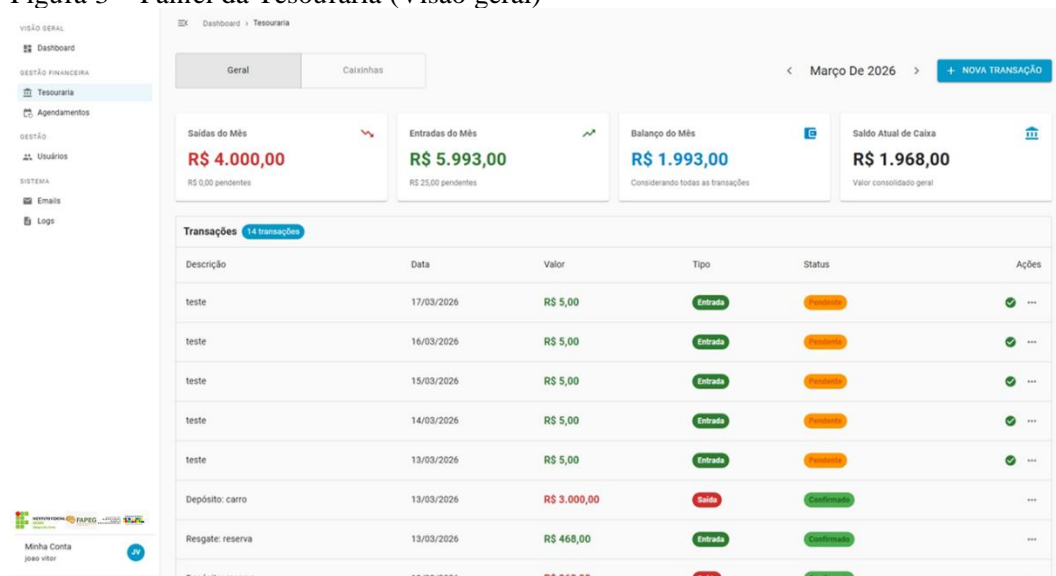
Figura 5 – Painel da Tesouraria (Visão geral)

VISÃO GERAL
Dashboard
GESTÃO FINANCEIRA
Tesouraria
Agendamentos
GESTÃO
Usuários
SISTEMA
Emails
Logs

FAPEG

Minha Conta
joao vitor
JV

Dashboard › Tesouraria

Geral | Caixinhas

‹ Março De 2026 › + NOVA TRANSAÇÃO

Saídas do Mês
R$ 4.000,00
R$ 0,00 pendentes

Entradas do Mês
R$ 5.993,00
R$ 25,00 pendentes

Balanço do Mês
R$ 1.993,00
Considerando todas as transações

Saldo Atual de Caixa
R$ 1.968,00
Valor consolidado geral

Transações 14 transações

| Descrição | Data | Valor | Tipo | Status | Ações |
|---|---|---|---|---|---|
| teste | 17/03/2026 | R$ 5,00 | Entrada | Pendente | |
| teste | 16/03/2026 | R$ 5,00 | Entrada | Pendente | |
| teste | 15/03/2026 | R$ 5,00 | Entrada | Pendente | |
| teste | 14/03/2026 | R$ 5,00 | Entrada | Pendente | |
| teste | 13/03/2026 | R$ 5,00 | Entrada | Pendente | |
| Depósito: carro | 13/03/2026 | R$ 3.000,00 | Saída | Confirmado | |
| Resgate: reserva | 13/03/2026 | R$ 468,00 | Entrada | Confirmado | |
| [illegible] | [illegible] | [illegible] | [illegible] | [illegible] | |